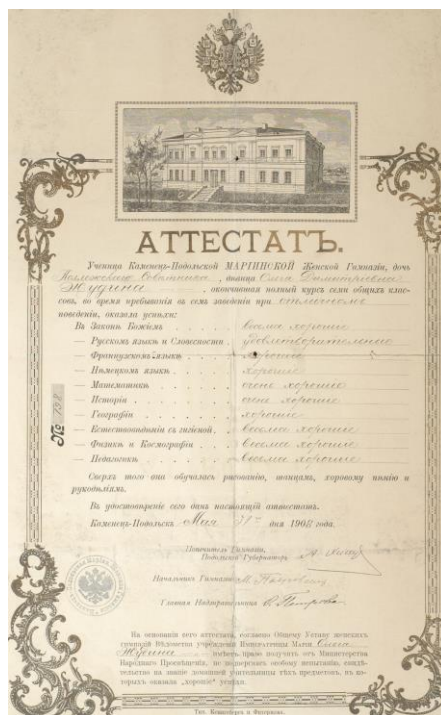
АТТЕСТАТЪ.

Ученица Каменецъ-Подольской МАРІИНСКОЙ Женской Гимназіи, дочь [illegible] ученица Ольга Дмитріевна Жудина, окончившая полный курсъ семи общихъ классовъ, во время пребыванія въ семъ заведеніи при отличномъ поведеніи, оказала успѣхи:

| | |
|---|---|
| Въ Законѣ Божіемъ | весьма хорошіе |
| — Русскомъ языкѣ и Словесности | удовлетворительные |
| — Французскомъ языкѣ | хорошіе |
| — Нѣмецкомъ языкѣ | хорошіе |
| — Математикѣ | очень хорошіе |
| — Исторіи | очень хорошіе |
| — Географіи | хорошіе |
| — Естествовѣдѣніи съ гигіеной | весьма хорошіе |
| — Физикѣ и Космографіи | весьма хорошіе |
| — Педагогикѣ | весьма хорошіе |

№ 782

Сверхъ того она обучалась рисованію, танцамъ, хоровому пѣнію и рукодѣліямъ.

Въ удостовѣреніе сего данъ настоящій аттестатъ.

Каменецъ-Подольскъ Мая 31 дня 1902 года.

Попечитель Гимназіи, Подольскій Губернаторъ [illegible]

Начальница Гимназіи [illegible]

Главная Надзирательница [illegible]

На основаніи сего аттестата, согласно Общему Уставу женскихъ гимназій Вѣдомства учрежденій Императрицы Маріи, Ольга Жудина имѣетъ право получить отъ Министерства Народнаго Просвѣщенія, не подвергаясь особому испытанію, свидѣтельство на званіе домашней учительницы тѣхъ предметовъ, въ которыхъ оказала „хорошіе" успѣхи.

Тип. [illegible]